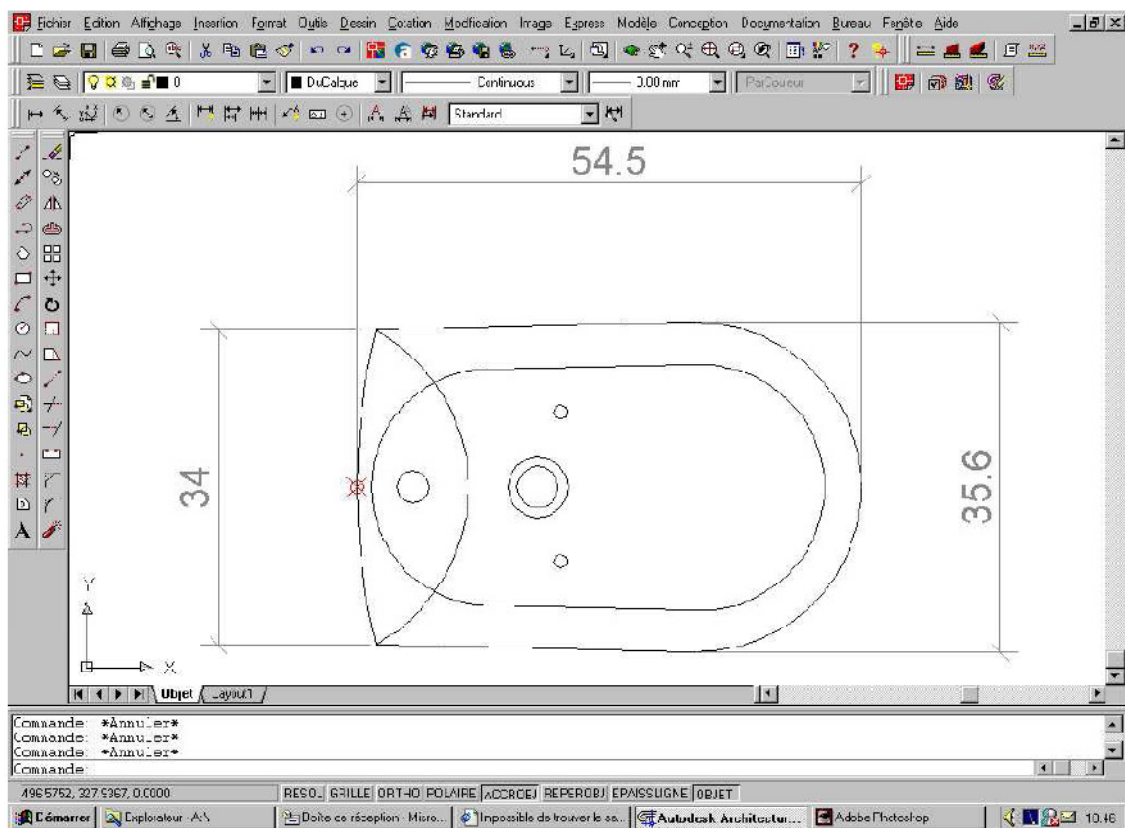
Fichier Edition Affichage Insertion Format Outils Dessin Cotation Modification Image Express Modèle Conception Documentation Bureau Fenêtre Aide

0 DuCalque Continuous 0.00 mm ParCouleur

Standard

54.5

34

35.6

Y

X

Objet Layout1

Commande: *Annuler*
Commande: *Annuler*
Commande: *Annuler*
Commande:

4965752, 3279367, 0.0000 RESOL GRILLE ORTHO POLAIRE ACCROBJ REPEROBJ EPAISSLIGNE OBJET

Démarrer Explorateur - A:\ Boîte de réception - Micro... Impossible de trouver le se... Autodesk Architectur... Adobe Photoshop 10:46